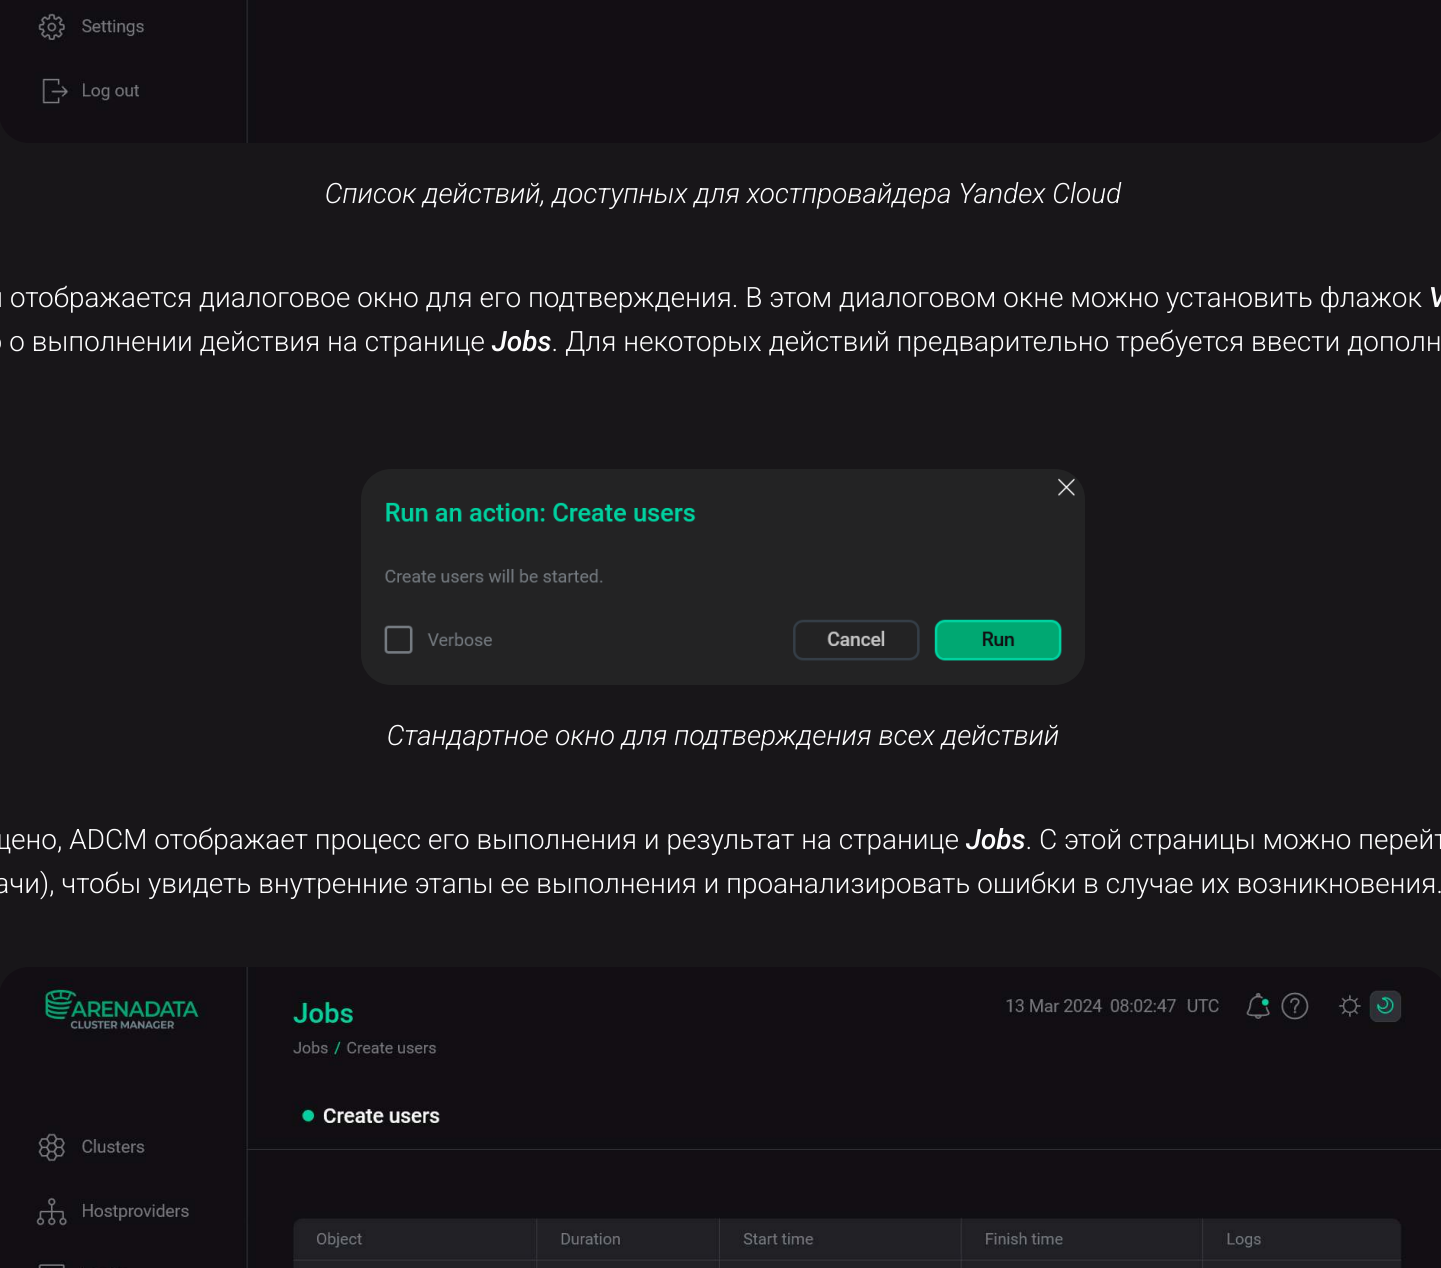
Settings

Log out

Список действий, доступных для хостпровайдера Yandex Cloud

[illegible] отображается диалоговое окно для его подтверждения. В этом диалоговом окне можно установить флажок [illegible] о выполнении действия на странице ***Jobs***. Для некоторых действий предварительно требуется ввести дополн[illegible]

Run an action: Create users

Create users will be started.

Verbose

Cancel

Run

Стандартное окно для подтверждения всех действий

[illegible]щено, ADCM отображает процесс его выполнения и результат на странице ***Jobs***. С этой страницы можно перейт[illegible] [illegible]ачи), чтобы увидеть внутренние этапы ее выполнения и проанализировать ошибки в случае их возникновения.

ARENADATA CLUSTER MANAGER

Jobs

Jobs / Create users

13 Mar 2024 08:02:47 UTC

Create users

Clusters

Hostproviders

| Object | Duration | Start time | Finish time | Logs |
|---|---|---|---|---|